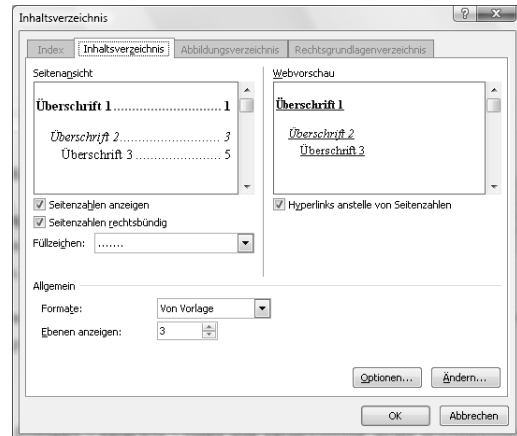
Inhaltsverzeichnis

?

Index | Inhaltsverzeichnis | Abbildungsverzeichnis | Rechtsgrundlagenverzeichnis

Seitenansicht

Überschrift 1 .............................. 1

Überschrift 2 .............................. 3

Überschrift 3 .......................... 5

Seitenzahlen anzeigen

Seitenzahlen rechtsbündig

Füllzeichen: .......

Webvorschau

Überschrift 1

Überschrift 2

Überschrift 3

Hyperlinks anstelle von Seitenzahlen

Allgemein

Formate: Von Vorlage

Ebenen anzeigen: 3

Optionen...

Ändern...

OK

Abbrechen